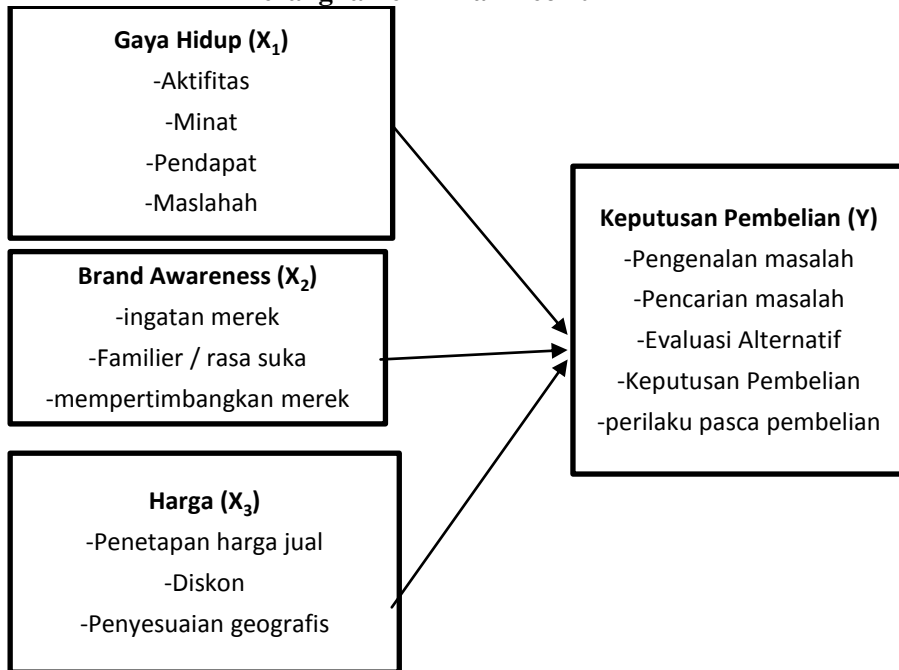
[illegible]

**Gaya Hidup ($X_1$)**
-Aktifitas
-Minat
-Pendapat
-Maslahah

**Brand Awareness ($X_2$)**
-ingatan merek
-Familier / rasa suka
-mempertimbangkan merek

**Harga ($X_3$)**
-Penetapan harga jual
-Diskon
-Penyesuaian geografis

**Keputusan Pembelian (Y)**
-Pengenalan masalah
-Pencarian masalah
-Evaluasi Alternatif
-Keputusan Pembelian
-perilaku pasca pembelian